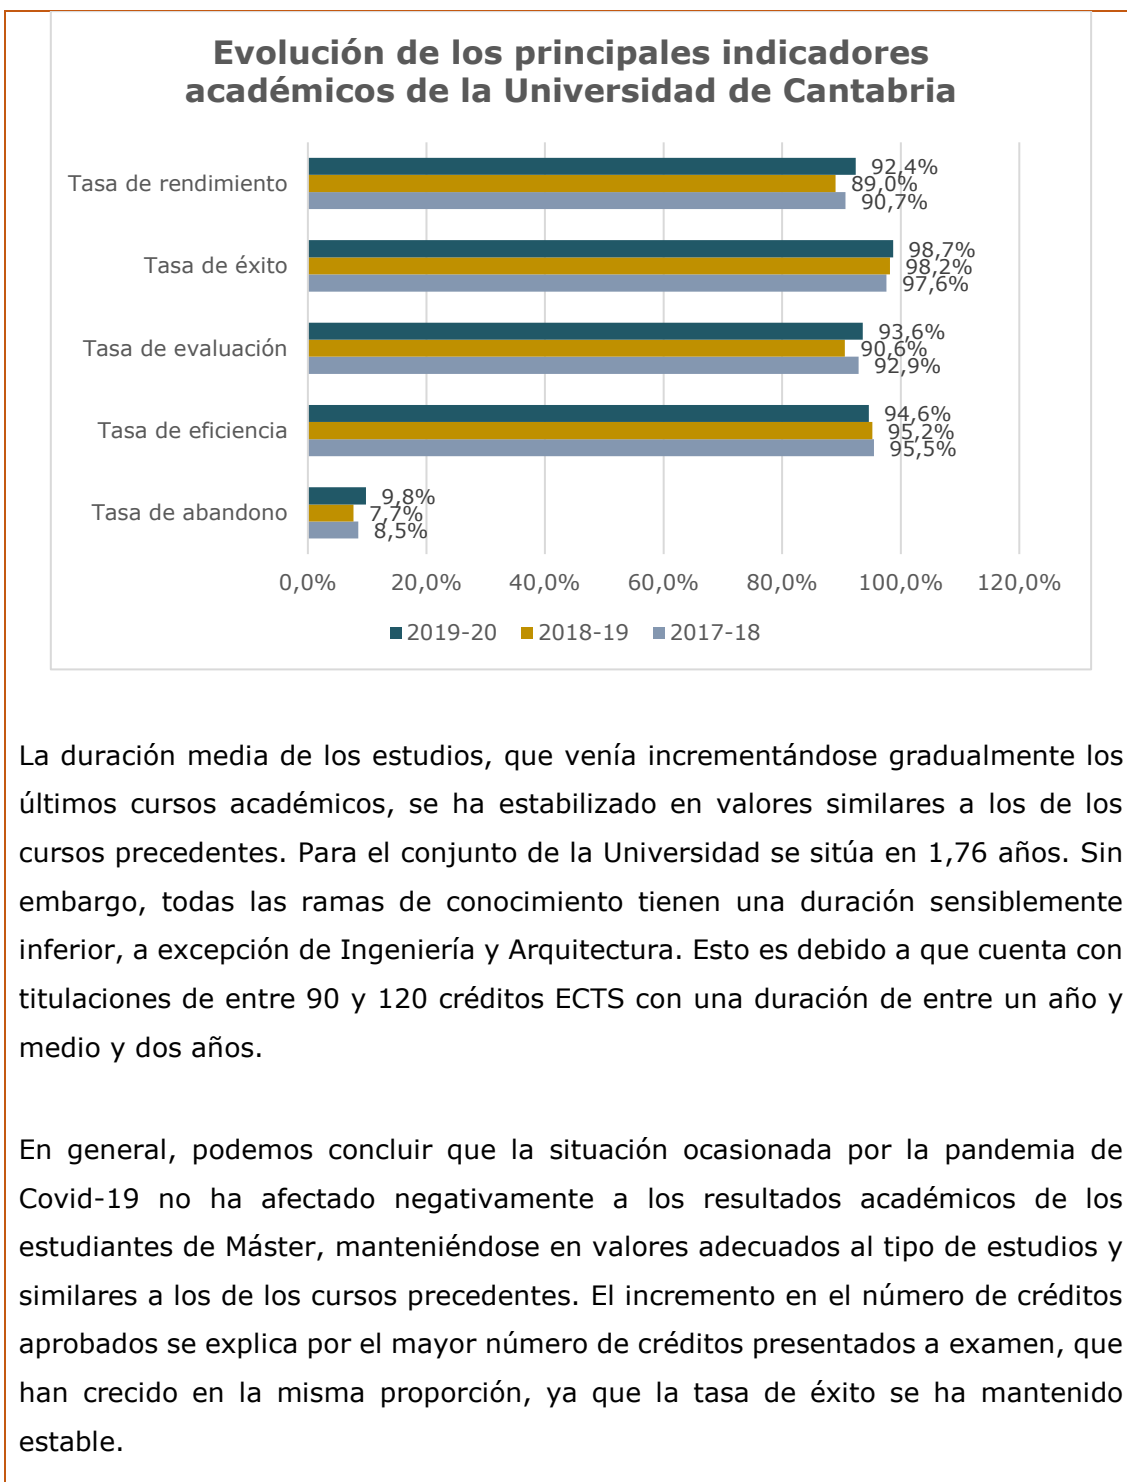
Evolución de los principales indicadores académicos de la Universidad de Cantabria

Tasa de rendimiento
92,4%
89,0%
90,7%

Tasa de éxito
98,7%
98,2%
97,6%

Tasa de evaluación
93,6%
90,6%
92,9%

Tasa de eficiencia
94,6%
95,2%
95,5%

Tasa de abandono
9,8%
7,7%
8,5%

0,0% 20,0% 40,0% 60,0% 80,0% 100,0% 120,0%

2019-20 2018-19 2017-18

La duración media de los estudios, que venía incrementándose gradualmente los últimos cursos académicos, se ha estabilizado en valores similares a los de los cursos precedentes. Para el conjunto de la Universidad se sitúa en 1,76 años. Sin embargo, todas las ramas de conocimiento tienen una duración sensiblemente inferior, a excepción de Ingeniería y Arquitectura. Esto es debido a que cuenta con titulaciones de entre 90 y 120 créditos ECTS con una duración de entre un año y medio y dos años.

En general, podemos concluir que la situación ocasionada por la pandemia de Covid-19 no ha afectado negativamente a los resultados académicos de los estudiantes de Máster, manteniéndose en valores adecuados al tipo de estudios y similares a los de los cursos precedentes. El incremento en el número de créditos aprobados se explica por el mayor número de créditos presentados a examen, que han crecido en la misma proporción, ya que la tasa de éxito se ha mantenido estable.